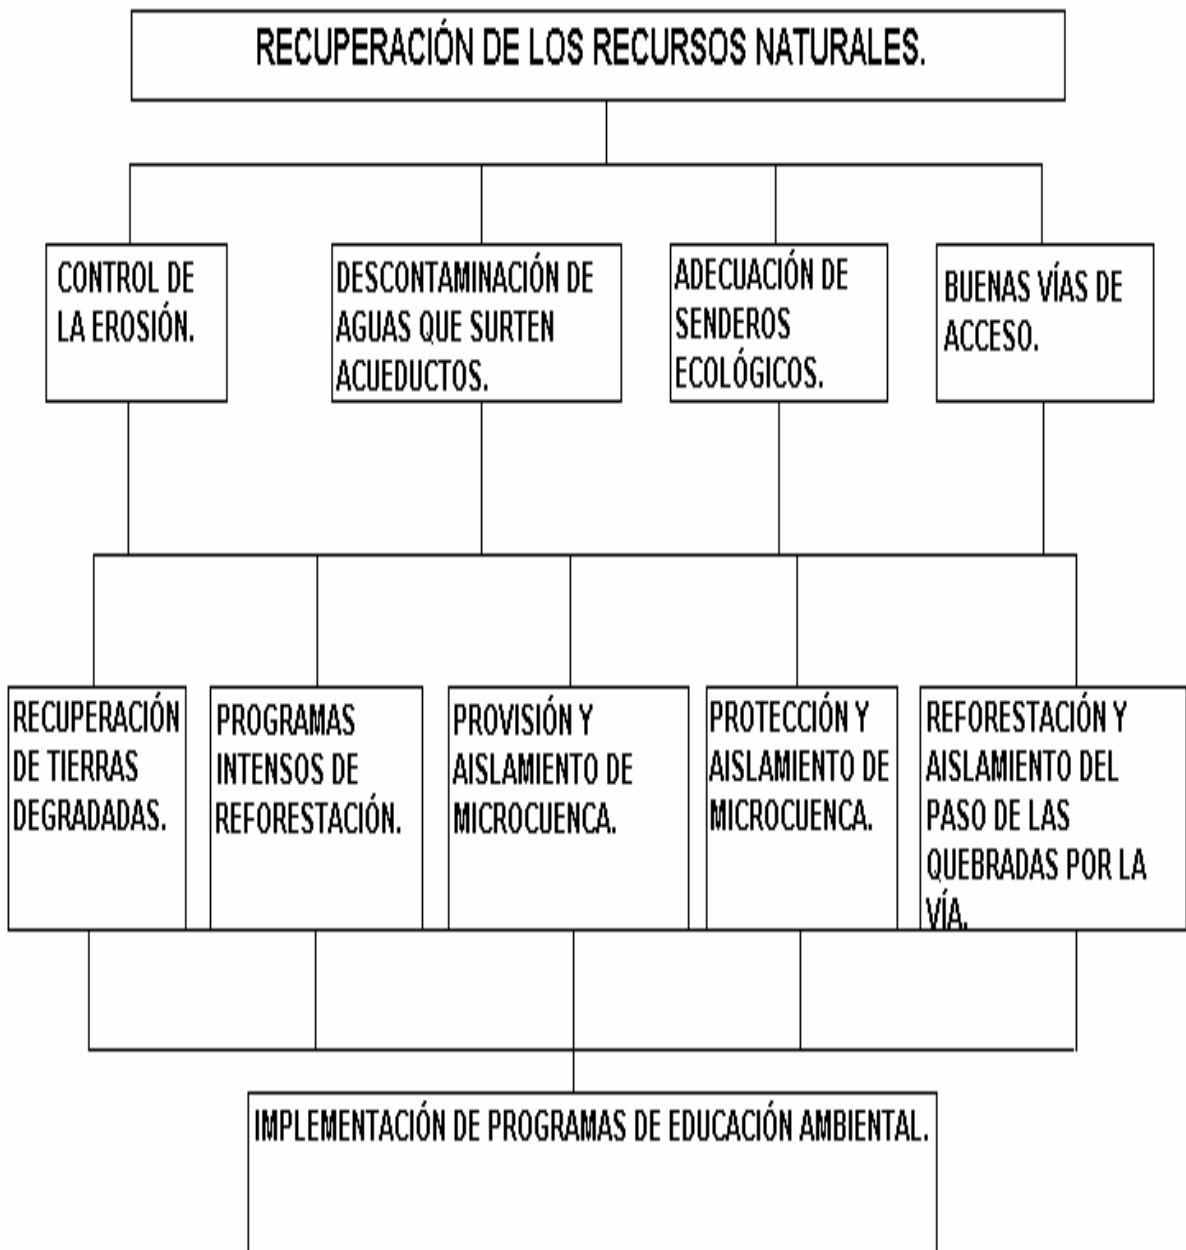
RECUPERACIÓN DE LOS RECURSOS NATURALES.

CONTROL DE LA EROSIÓN.

DESCONTAMINACIÓN DE AGUAS QUE SURTEN ACUEDUCTOS.

ADECUACIÓN DE SENDEROS ECOLÓGICOS.

BUENAS VÍAS DE ACCESO.

RECUPERACIÓN DE TIERRAS DEGRADADAS.

PROGRAMAS INTENSOS DE REFORESTACIÓN.

PROVISIÓN Y AISLAMIENTO DE MICROCUENCA.

PROTECCIÓN Y AISLAMIENTO DE MICROCUENCA.

REFORESTACIÓN Y AISLAMIENTO DEL PASO DE LAS QUEBRADAS POR LA VÍA.

IMPLEMENTACIÓN DE PROGRAMAS DE EDUCACIÓN AMBIENTAL.